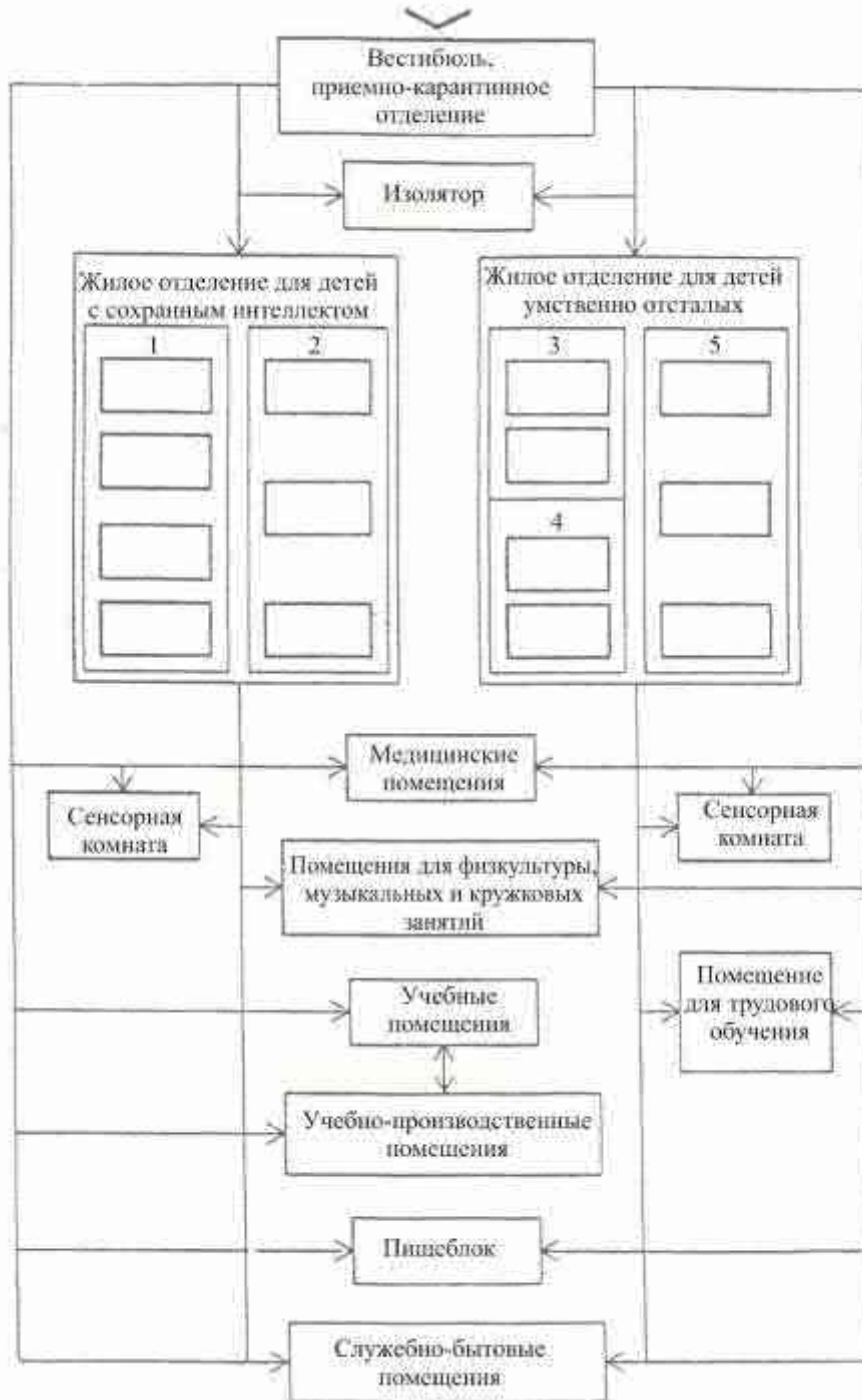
Вестибюль, приемно-карантинное отделение

Изолятор

Жилое отделение для детей с сохранным интеллектом

1

2

Жилое отделение для детей умственно отсталых

3

4

5

Медицинские помещения

Сенсорная комната

Сенсорная комната

Помещения для физкультуры, музыкальных и кружковых занятий

Учебные помещения

Помещение для трудового обучения

Учебно-производственные помещения

Пищеблок

Служебно-бытовые помещения